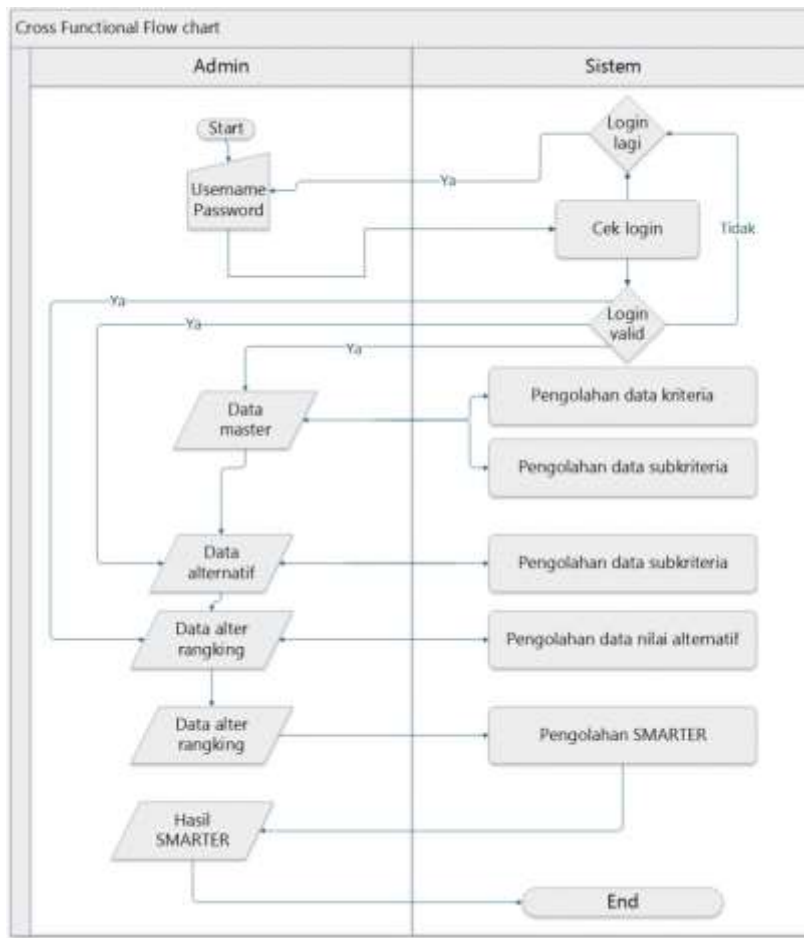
Cross Functional Flow chart

Admin

Sistem

Start

Login lagi

Username Password

Ya

Cek login

Tidak

Ya

Ya

Login valid

Ya

Data master

Pengolahan data kriteria

Pengolahan data subkriteria

Data alternatif

Pengolahan data subkriteria

Data alter rangking

Pengolahan data nilai alternatif

Data alter rangking

Pengolahan SMARTER

Hasil SMARTER

End